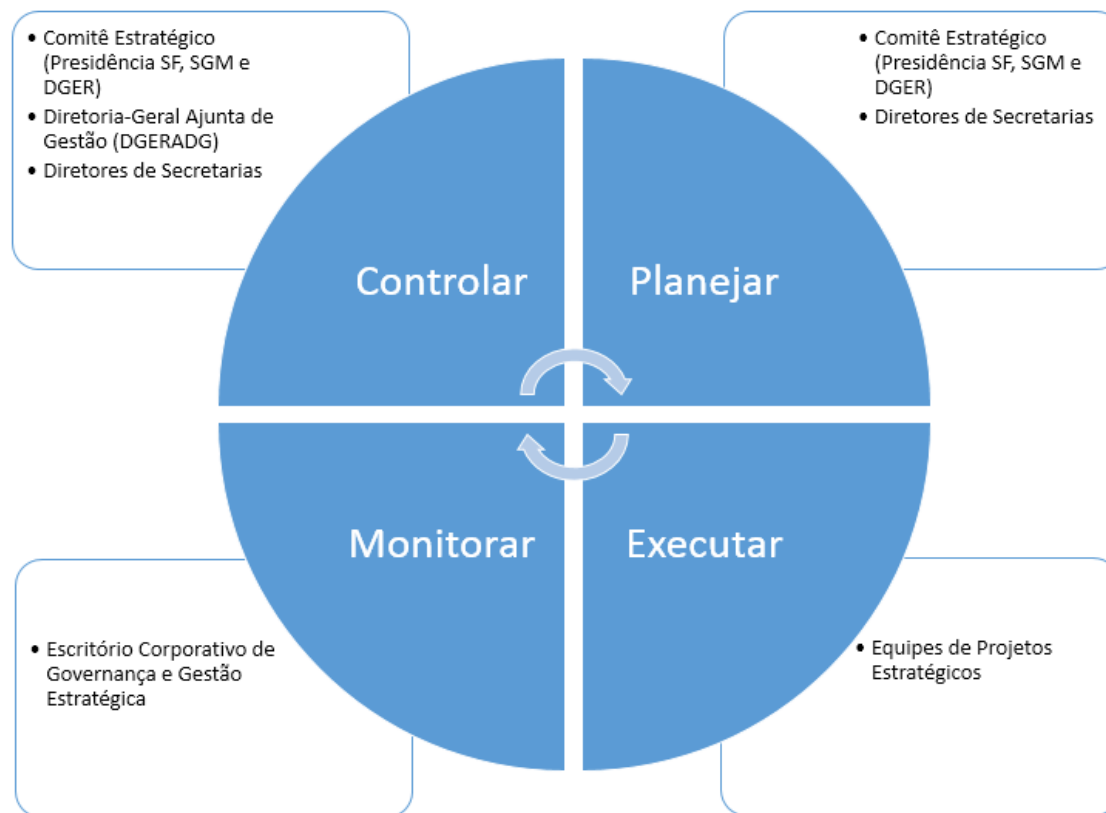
- Comitê Estratégico (Presidência SF, SGM e DGER)
- Diretoria-Geral Ajunta de Gestão (DGERADG)
- Diretores de Secretarias

- Comitê Estratégico (Presidência SF, SGM e DGER)
- Diretores de Secretarias

Controlar

Planejar

Monitorar

Executar

- Escritório Corporativo de Governança e Gestão Estratégica

- Equipes de Projetos Estratégicos